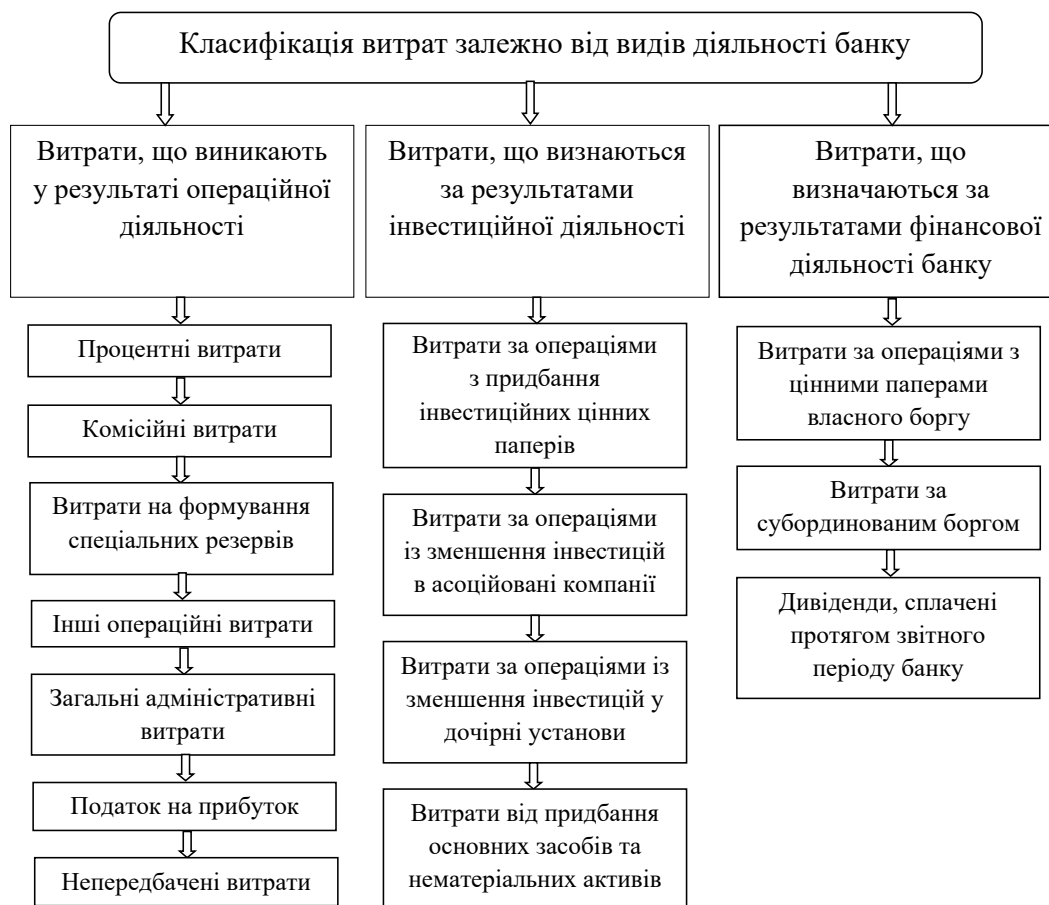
Класифікація витрат залежно від видів діяльності банку

Витрати, що виникають у результаті операційної діяльності

Процентні витрати

Комісійні витрати

Витрати на формування спеціальних резервів

Інші операційні витрати

Загальні адміністративні витрати

Податок на прибуток

Непередбачені витрати

Витрати, що визнаються за результатами інвестиційної діяльності

Витрати за операціями з придбання інвестиційних цінних паперів

Витрати за операціями із зменшення інвестицій в асоційовані компанії

Витрати за операціями із зменшення інвестицій у дочірні установи

Витрати від придбання основних засобів та нематеріальних активів

Витрати, що визначаються за результатами фінансової діяльності банку

Витрати за операціями з цінними паперами власного боргу

Витрати за субординованим боргом

Дивіденди, сплачені протягом звітного періоду банку